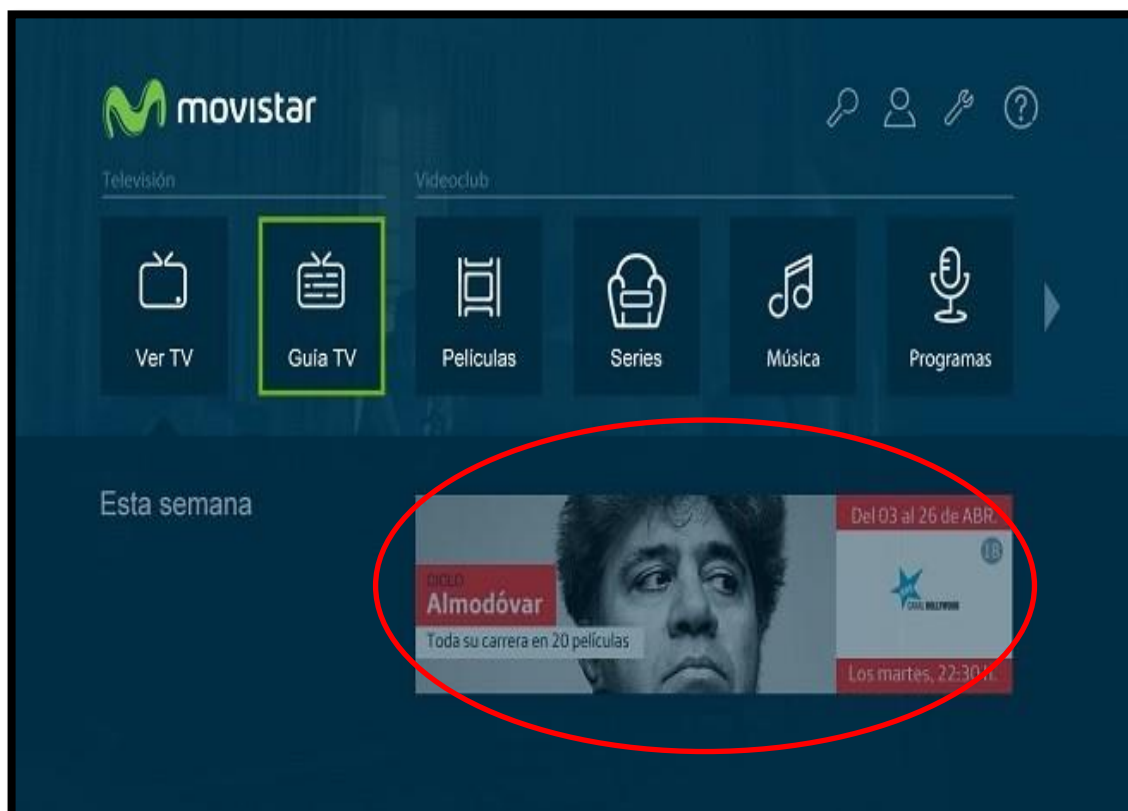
movistar

Televisión

Videoclub

Ver TV

Guía TV

Películas

Series

Música

Programas

Esta semana

CICLO
Almodóvar
Toda su carrera en 20 películas

Del 03 al 26 de ABR.

18

CANAL HOLLYWOOD

Los martes, 22:30 h.